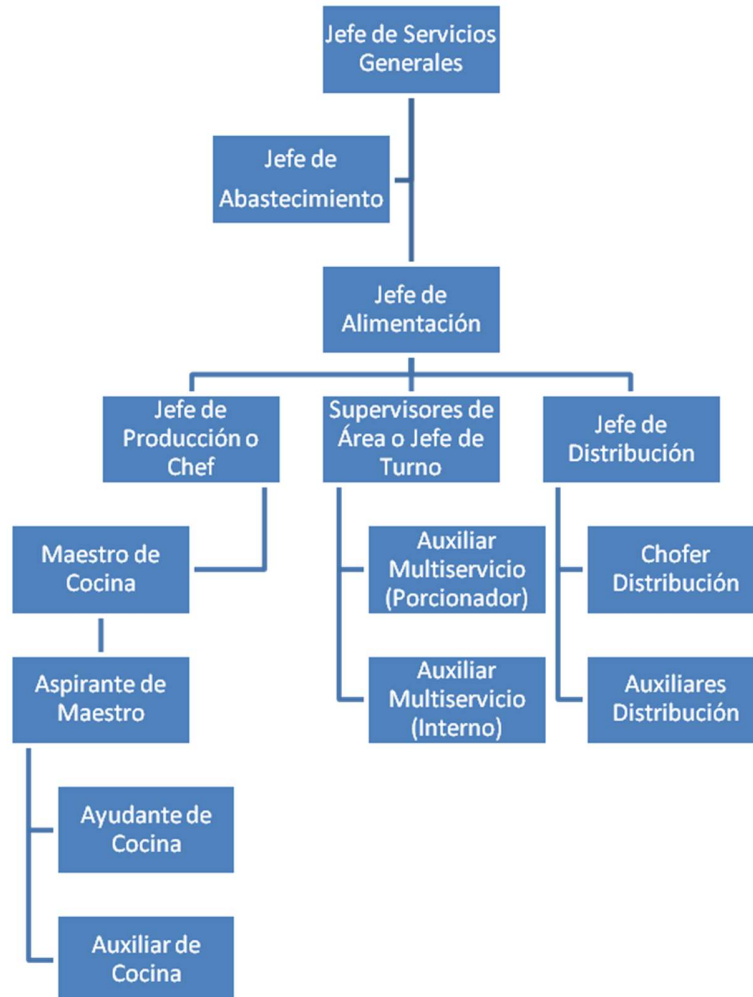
Jefe de Servicios Generales

Jefe de Abastecimiento

Jefe de Alimentación

Jefe de Producción o Chef

Supervisores de Área o Jefe de Turno

Jefe de Distribución

Maestro de Cocina

Aspirante de Maestro

Ayudante de Cocina

Auxiliar de Cocina

Auxiliar Multiservicio (Porcionador)

Auxiliar Multiservicio (Interno)

Chofer Distribución

Auxiliares Distribución